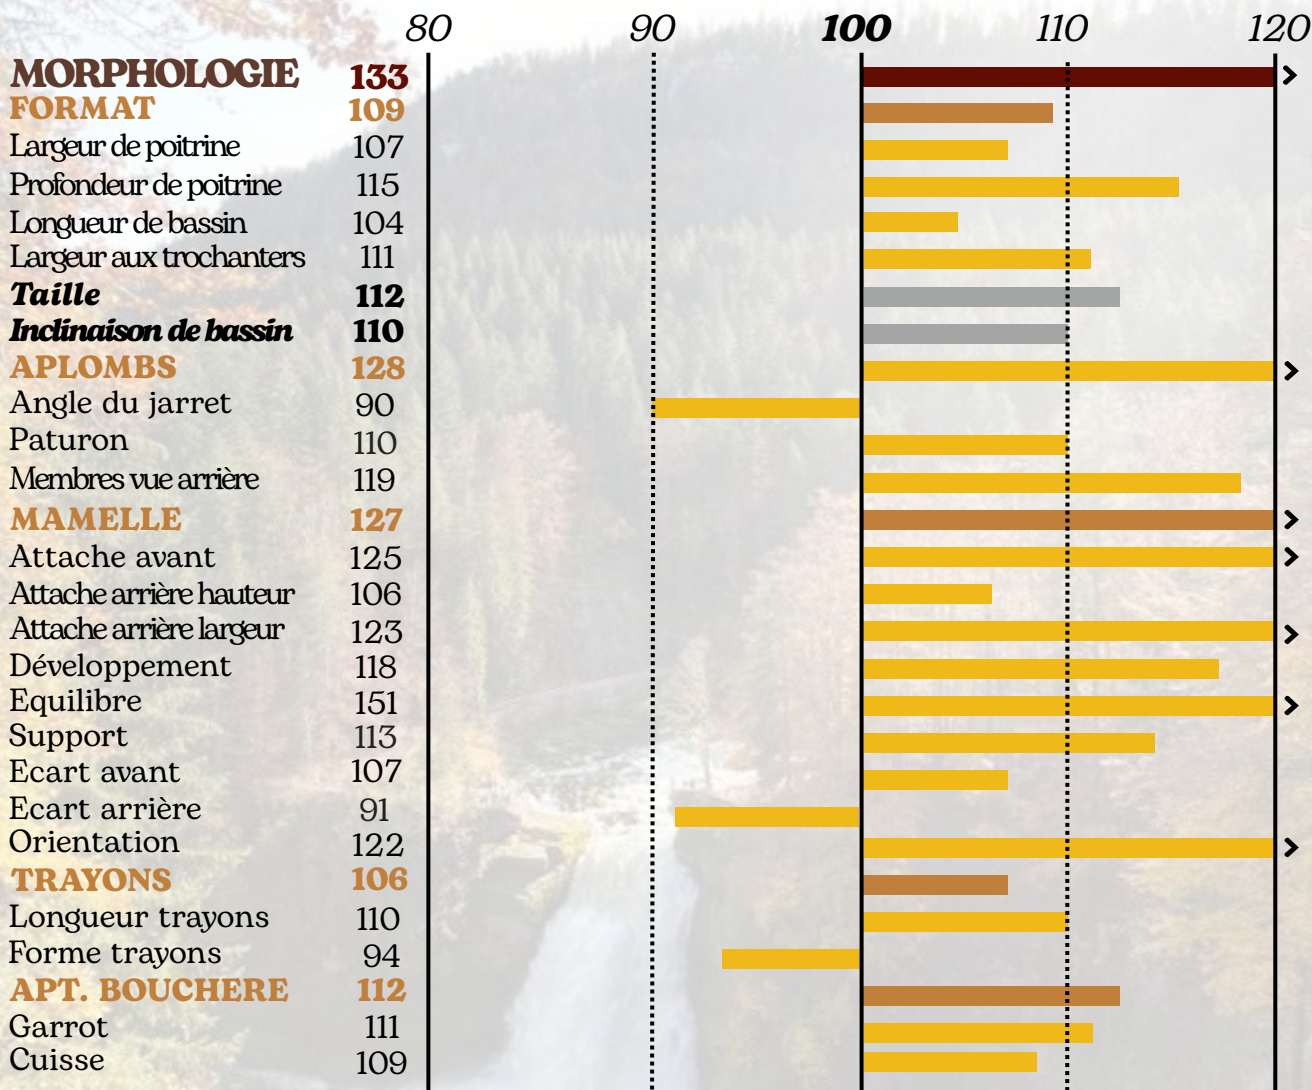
80 90 100 110 120

| | |
|---|---|
| MORPHOLOGIE | 133 |
| FORMAT | 109 |
| Largeur de poitrine | 107 |
| Profondeur de poitrine | 115 |
| Longueur de bassin | 104 |
| Largeur aux trochanters | 111 |
| Taille | 112 |
| Inclinaison de bassin | 110 |
| APLOMBS | 128 |
| Angle du jarret | 90 |
| Paturon | 110 |
| Membres vue arrière | 119 |
| MAMELLE | 127 |
| Attache avant | 125 |
| Attache arrière hauteur | 106 |
| Attache arrière largeur | 123 |
| Développement | 118 |
| Equilibre | 151 |
| Support | 113 |
| Ecart avant | 107 |
| Ecart arrière | 91 |
| Orientation | 122 |
| TRAYONS | 106 |
| Longueur trayons | 110 |
| Forme trayons | 94 |
| APT. BOUCHERE | 112 |
| Garrot | 111 |
| Cuisse | 109 |